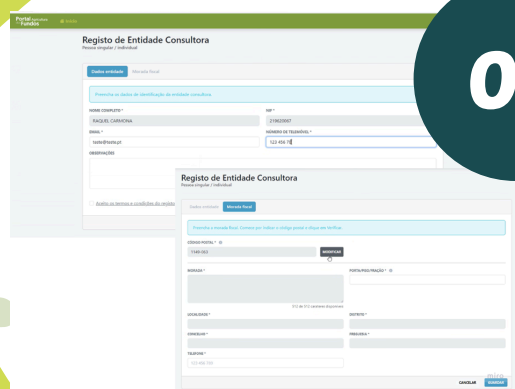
Portal dos Fundos

Registo de Entidade Consultora
Pessoa singular / individual

Dados entidade
Morada fiscal

Preencha os dados de identificação da entidade consultora.

NOME COMPLETO *
RAQUEL CARMONA

NIF *
218620067

EMAIL *
teste@teste.pt

NÚMERO DE TELEMÓVEL *
123 456 78

OBSERVAÇÕES

Aceito os termos e condições do registo

0

Registo de Entidade Consultora
Pessoa singular / individual

Dados entidade
Morada fiscal

Preencha a morada fiscal. Comece por inserir o código postal e clique em Verificar.

CÓDIGO POSTAL *
1149-063

VERIFICAR

MORADA *

PORTA/PISO/FRAÇÃO *

0 / 200 caracteres disponíveis

LOCALIDADE *

DISTRITO *

CONCELHO *

FREGUESIA *

TELEFONE *
123 456 789

CANCELAR
SUBMETER